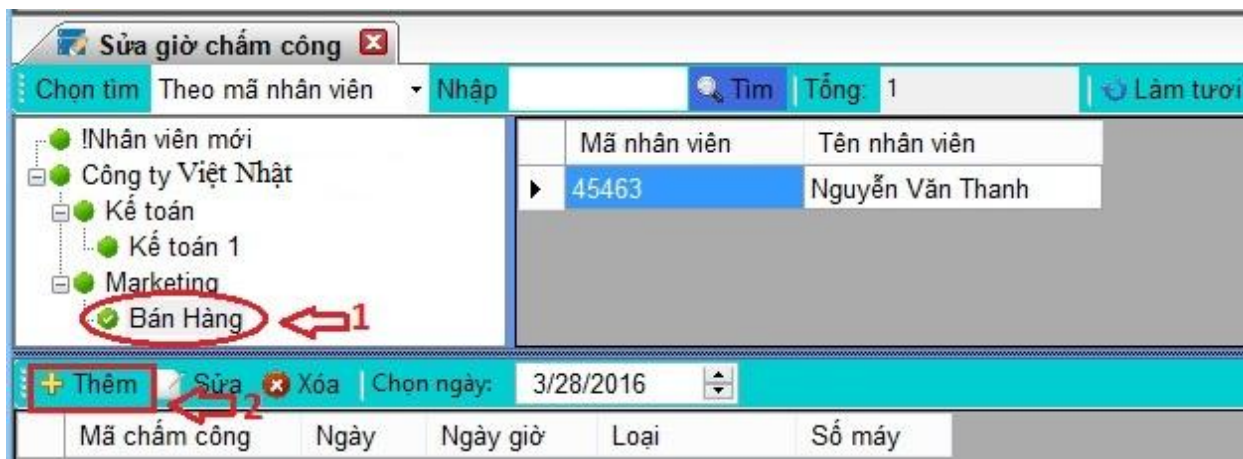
Sửa giờ chấm công

Chọn tìm Theo mã nhân viên Nhập Tìm Tổng: 1 Làm tươi

!Nhân viên mới
Công ty Việt Nhật
Kế toán
Kế toán 1
Marketing
Bán Hàng

1

| | Mã nhân viên | Tên nhân viên |
|---|---|---|
| ▶ | 45463 | Nguyễn Văn Thanh |

Thêm Sửa Xóa Chọn ngày: 3/28/2016

2

| Mã chấm công | Ngày | Ngày giờ | Loại | Số máy |
|---|---|---|---|---|